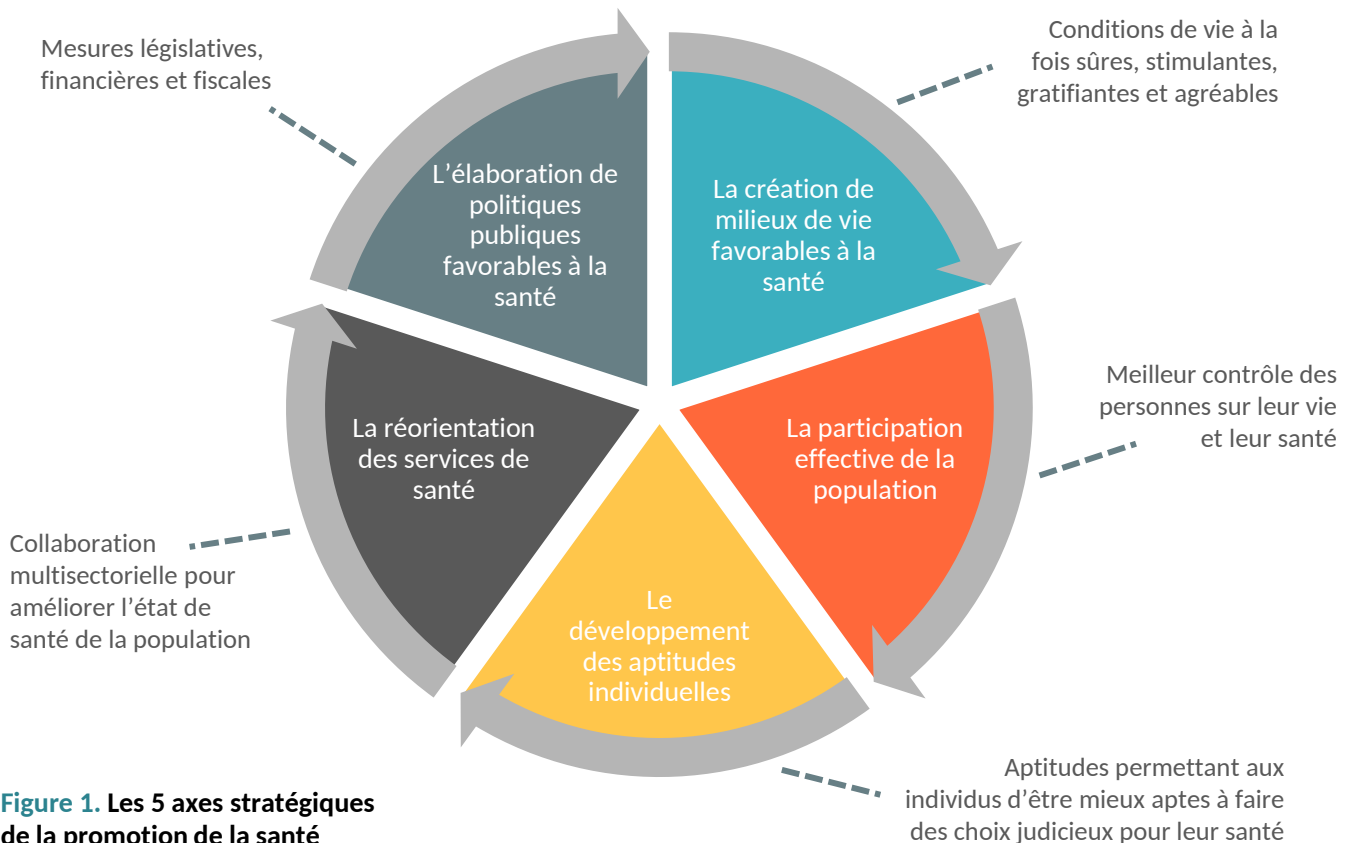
Mesures législatives, financières et fiscales

L’élaboration de politiques publiques favorables à la santé

Conditions de vie à la fois sûres, stimulantes, gratifiantes et agréables

La création de milieux de vie favorables à la santé

Meilleur contrôle des personnes sur leur vie et leur santé

La participation effective de la population

La réorientation des services de santé

Collaboration multisectorielle pour améliorer l’état de santé de la population

Le développement des aptitudes individuelles

Aptitudes permettant aux individus d’être mieux aptes à faire des choix judicieux pour leur santé

Figure 1. Les 5 axes stratégiques de la promotion de la santé